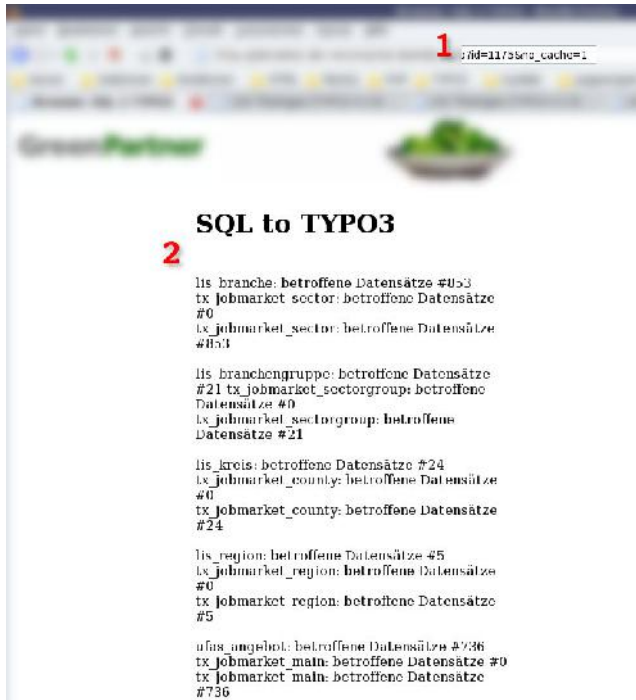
1

?id=1175&no_cache=1

SQL to TYPO3

2

lis_branche: betroffene Datensätze #853
tx_jobmarket_sector: betroffene Datensätze #0
tx_jobmarket_sector: betroffene Datensätze #853

lis_branchengruppe: betroffene Datensätze #21 tx_jobmarket_sectorgroup: betroffene Datensätze #0
tx_jobmarket_sectorgroup: betroffene Datensätze #21

lis_kreis: betroffene Datensätze #24
tx_jobmarket_county: betroffene Datensätze #0
tx_jobmarket_county: betroffene Datensätze #24

lis_region: betroffene Datensätze #5
tx_jobmarket_region: betroffene Datensätze #0
tx_jobmarket_region: betroffene Datensätze #5

ufas_angebot: betroffene Datensätze #736
tx_jobmarket_main: betroffene Datensätze #0
tx_jobmarket_main: betroffene Datensätze #736